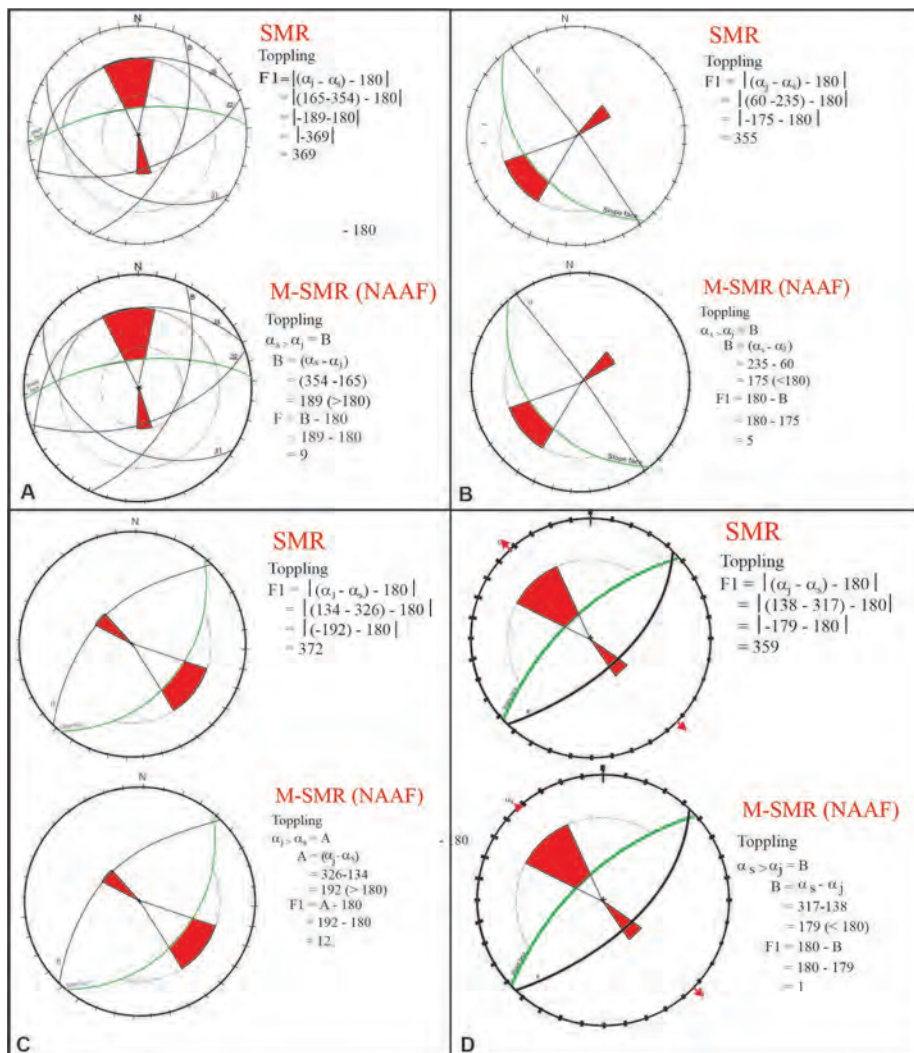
N

SMR
Toppling
F1 = $|(\alpha_j - \alpha_s) - 180|$
= $|(165-354) - 180|$
= $|-189-180|$
= $|-369|$
= 369

- 180

N

M-SMR (NAAF)
Toppling
$\alpha_s > \alpha_j = B$
B = $(\alpha_s - \alpha_j)$
= (354 -165)
= 189 (>180)
F = B - 180
= 189 - 180
= 9

A

N

SMR
Toppling
F1 = $|(\alpha_j - \alpha_s) - 180|$
= $|(60 -235) - 180|$
= $|-175 - 180|$
= 355

Slope face

N

M-SMR (NAAF)
Toppling
$\alpha_s > \alpha_j = B$
B = $(\alpha_s - \alpha_j)$
= 235 - 60
= 175 (<180)
F1 = 180 - B
= 180 - 175
= 5

Slope face

B

N

SMR
Toppling
F1 = $|(\alpha_j - \alpha_s) - 180|$
= $|(134 - 326) - 180|$
= $|(-192) - 180|$
= 372

N

M-SMR (NAAF)
Toppling
$\alpha_j > \alpha_s = A$
A = $(\alpha_j - \alpha_s)$
= 326-134
= 192 (> 180)
F1 = A - 180
= 192 - 180
= 12

- 180

C

SMR
Toppling
F1 = $|(\alpha_j - \alpha_s) - 180|$
= $|(138 - 317) - 180|$
= $|-179 - 180|$
= 359

M-SMR (NAAF)
Toppling
$\alpha_s > \alpha_j = B$
B = $\alpha_s - \alpha_j$
= 317-138
= 179 (< 180)
F1 = 180 - B
= 180 - 179
= 1

D